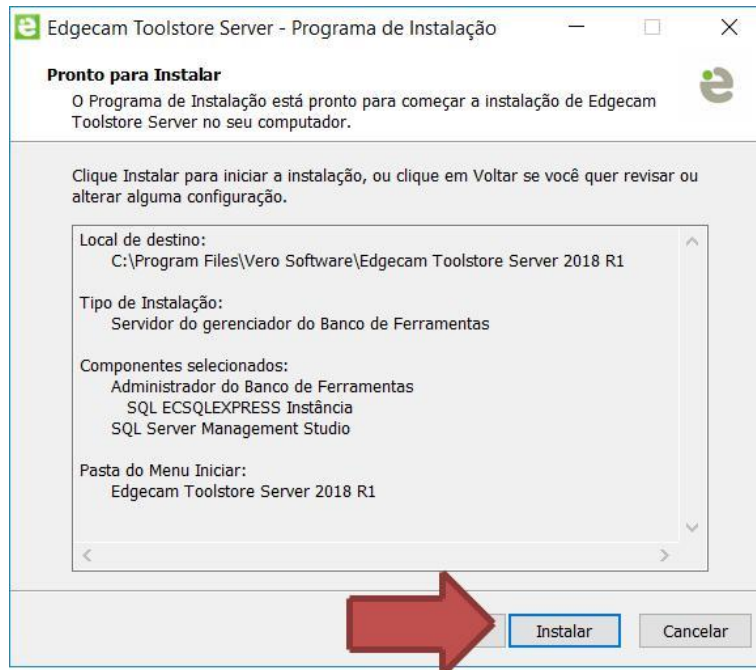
Edgecam Toolstore Server - Programa de Instalação

Pronto para Instalar

O Programa de Instalação está pronto para começar a instalação de Edgecam Toolstore Server no seu computador.

Clique Instalar para iniciar a instalação, ou clique em Voltar se você quer revisar ou alterar alguma configuração.

Local de destino:
C:\Program Files\Vero Software\Edgecam Toolstore Server 2018 R1

Tipo de Instalação:
Servidor do gerenciador do Banco de Ferramentas

Componentes selecionados:
Administrador do Banco de Ferramentas
SQL ECSQLEXPRESS Instância
SQL Server Management Studio

Pasta do Menu Iniciar:
Edgecam Toolstore Server 2018 R1

Instalar

Cancelar